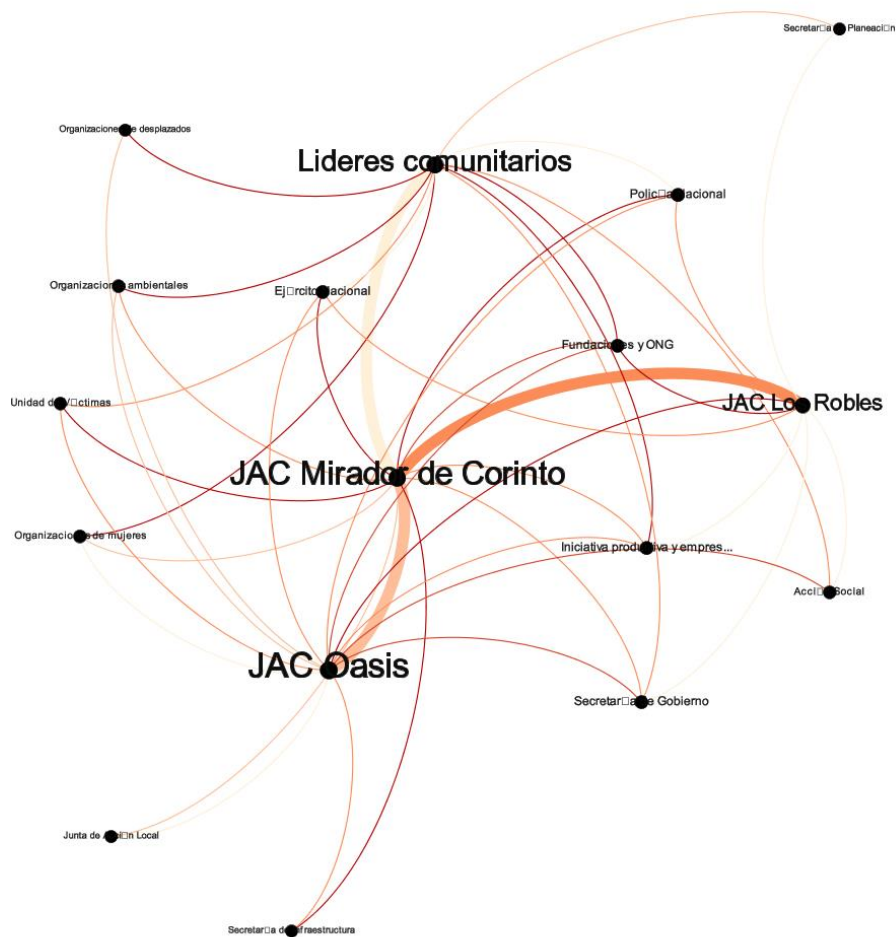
Secretar□a Planeaci□n

Organizaciones de desplazados

Lideres comunitarios

Polic□a Nacional

Organizaciones ambientales

Ej□rcito Nacional

Fundaciones y ONG

Unidad de V□ctimas

JAC Los Robles

JAC Mirador de Corinto

Organizaciones de mujeres

Iniciativa productiva y empres...

Acci□n Social

JAC Oasis

Secretar□a de Gobierno

Junta de Acci□n Local

Secretar□a de Infraestructura